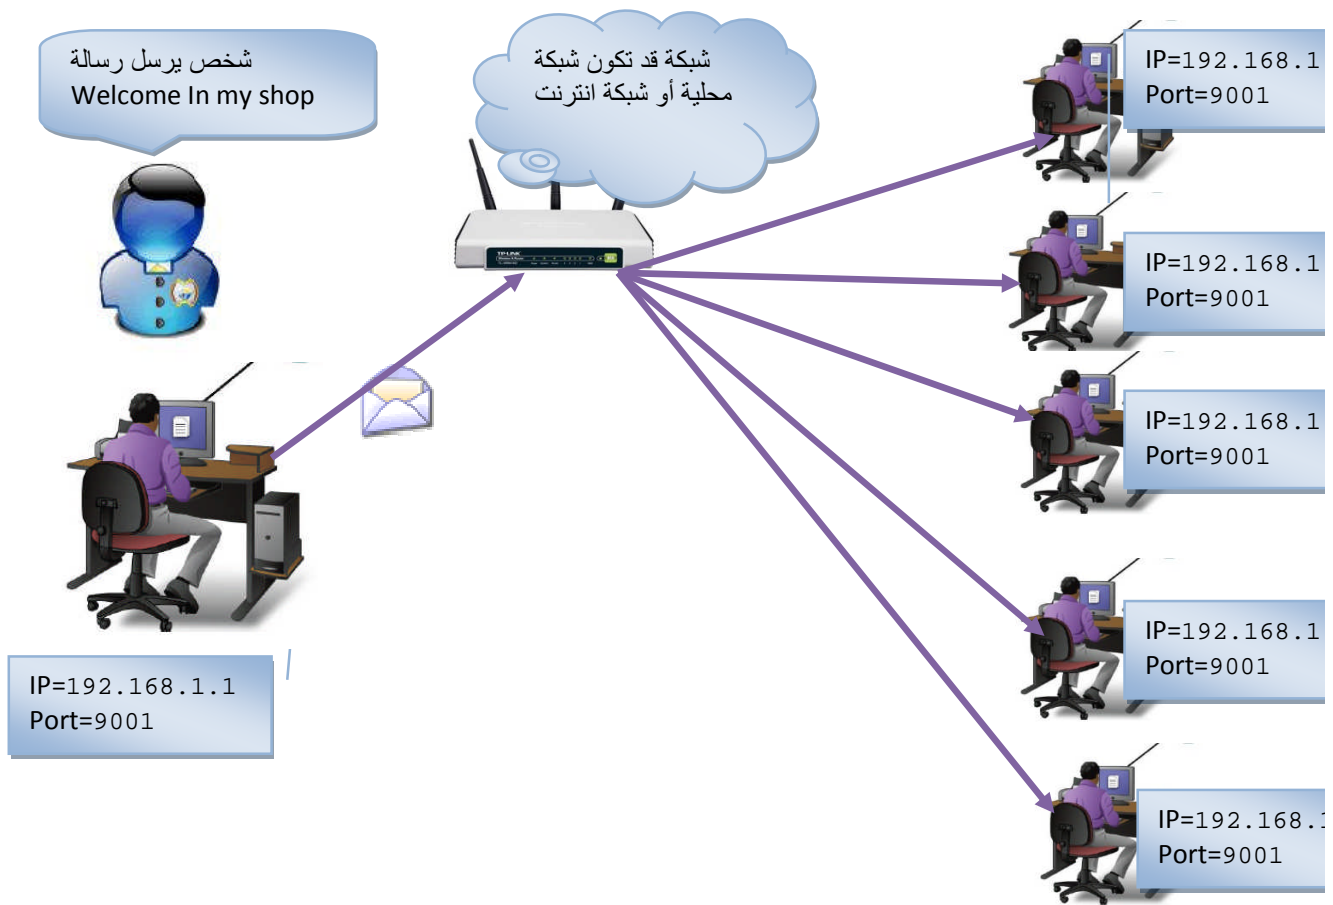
شخص يرسل رسالة
Welcome In my shop

شبكة قد تكون شبكة
محلية أو شبكة انترنت

TP-LINK

IP=192.168.1
Port=9001

IP=192.168.1
Port=9001

IP=192.168.1
Port=9001

IP=192.168.1
Port=9001

IP=192.168.1
Port=9001

IP=192.168.1.1
Port=9001